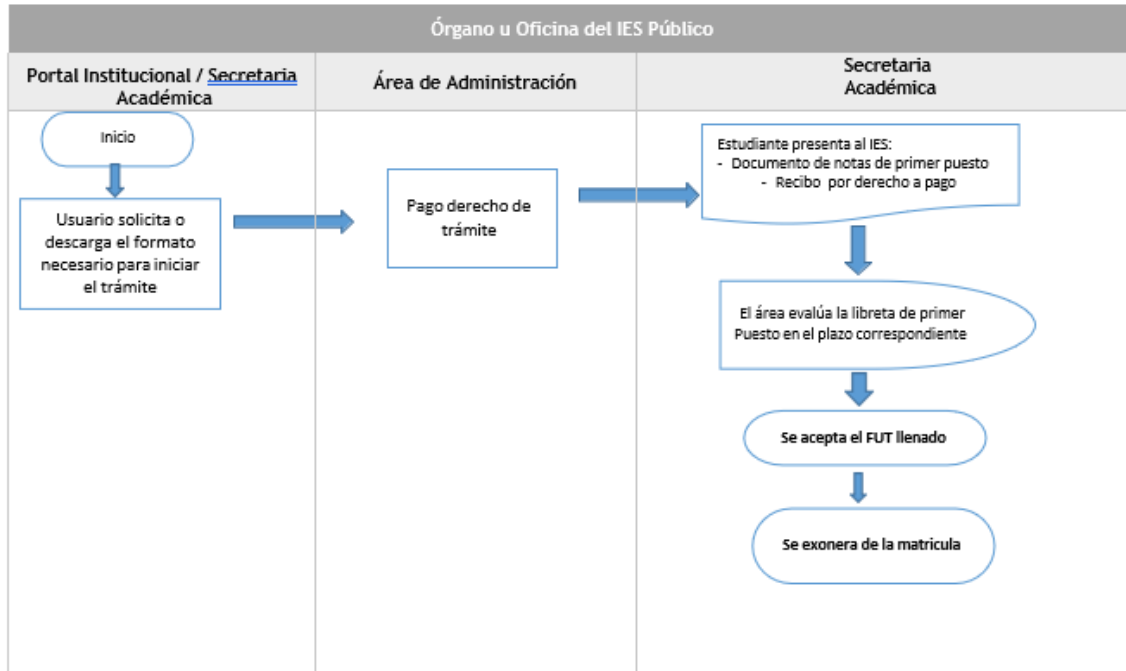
Órgano u Oficina del IES Público

| Portal Institucional / Secretaria Académica | Área de Administración | Secretaria Académica |
|---|---|---|

Inicio

Usuario solicita o descarga el formato necesario para iniciar el trámite

Pago derecho de trámite

Estudiante presenta al IES:
- Documento de notas de primer puesto
- Recibo por derecho a pago

El área evalúa la libreta de primer Puesto en el plazo correspondiente

Se acepta el FUT llenado

Se exonera de la matricula